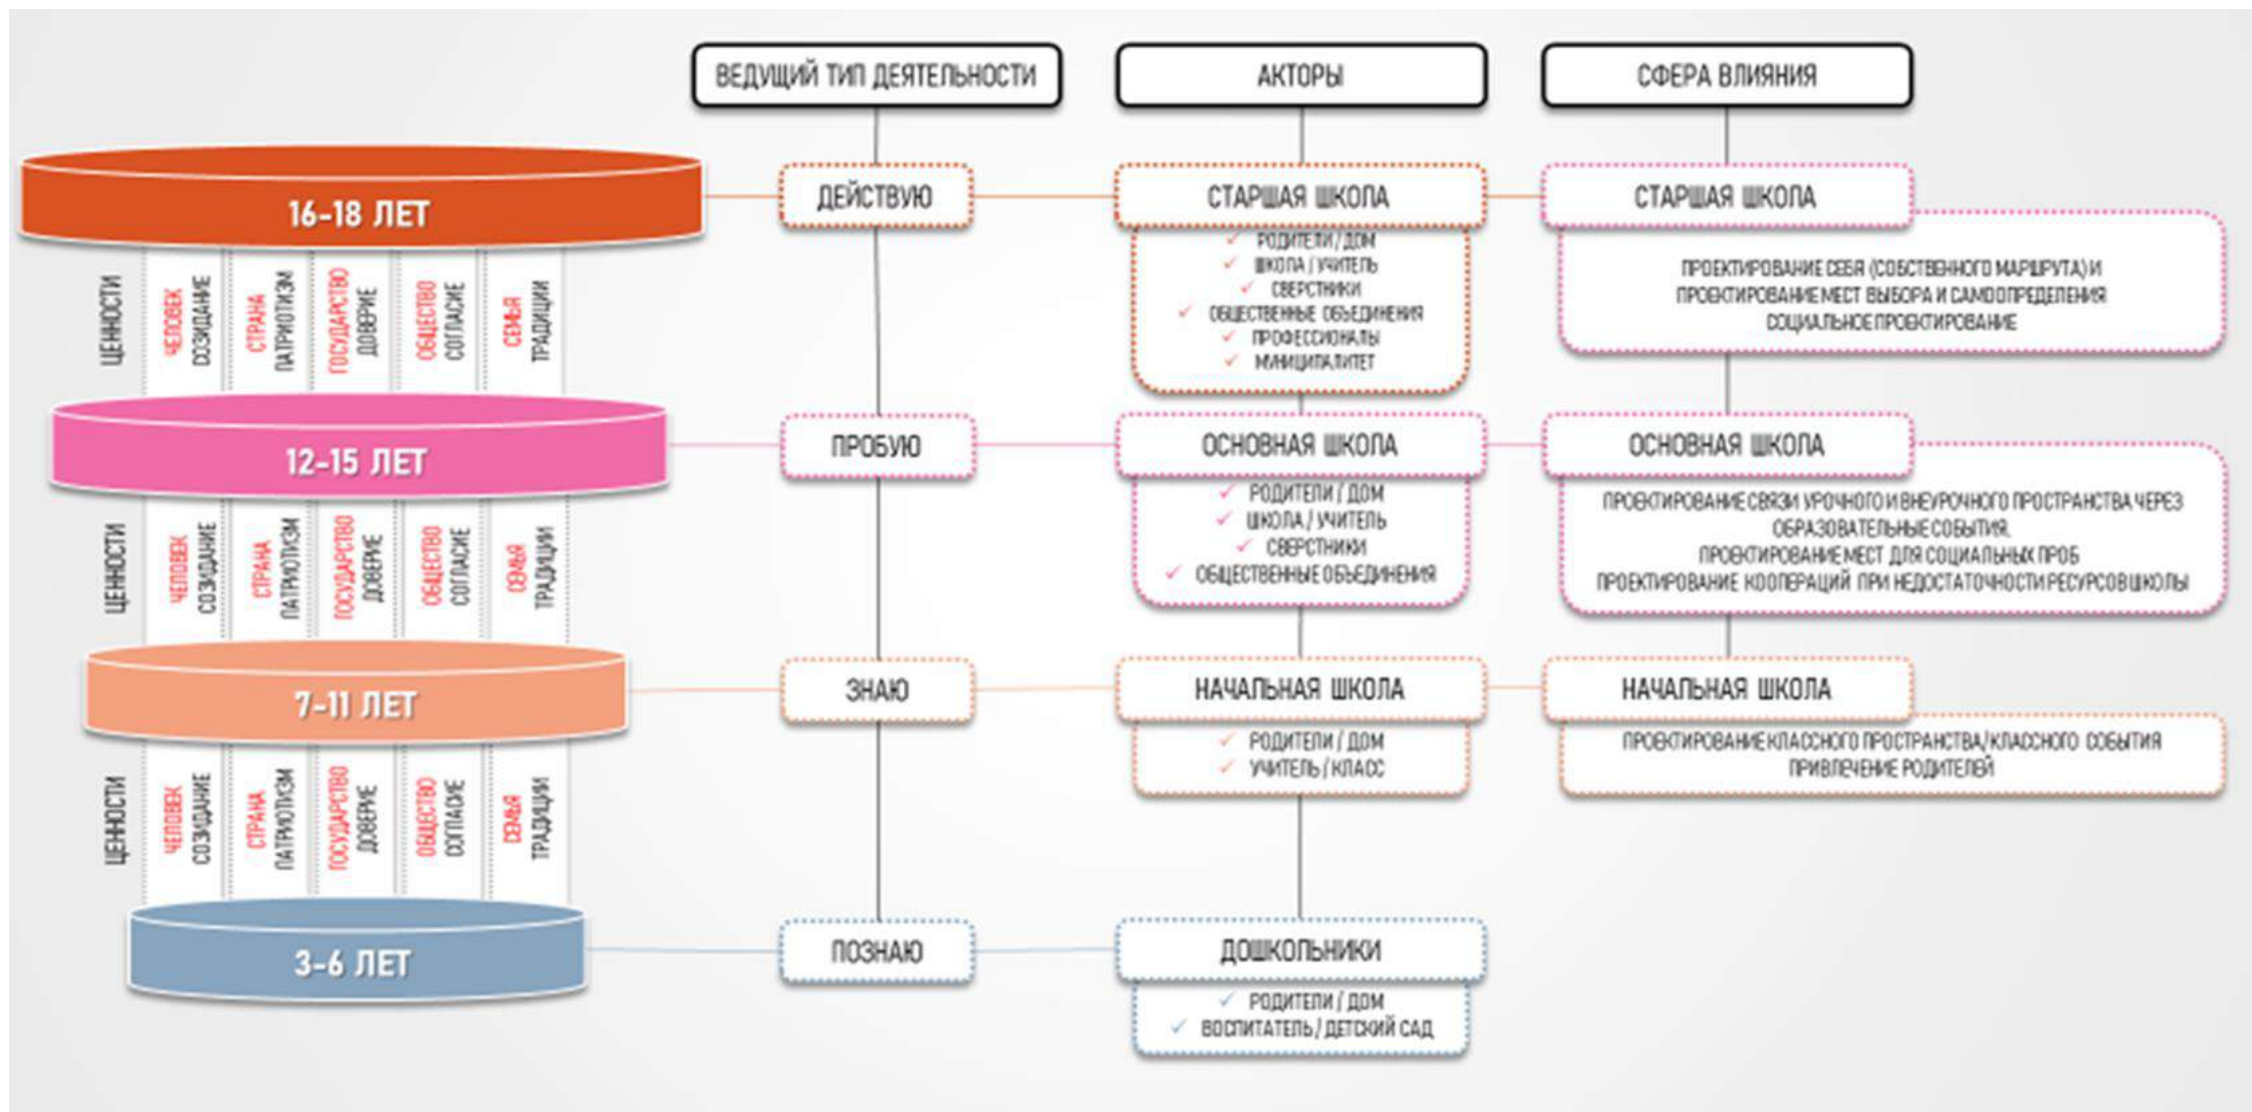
ВЕДУЩИЙ ТИП ДЕЯТЕЛЬНОСТИ

АКТОРЫ

СФЕРА ВЛИЯНИЯ

16-18 ЛЕТ

ЦЕННОСТИ
ЧЕЛОВЕК СОЗИДАНИЕ
СТРАНА ПАТРИОТИЗМ
ГОСУДАРСТВО ДОВЕРИЕ
ОБЩЕСТВО СОГЛАСИЕ
СЕМЬЯ ТРАДИЦИИ

ДЕЙСТВУЮ

СТАРШАЯ ШКОЛА
✓ РОДИТЕЛИ / ДОМ
✓ ШКОЛА / УЧИТЕЛЬ
✓ СВЕРСТНИКИ
✓ ОБЩЕСТВЕННЫЕ ОБЪЕДИНЕНИЯ
✓ ПРОФЕССИОНАЛЫ
✓ МУНИЦИПАЛИТЕТ

СТАРШАЯ ШКОЛА
ПРОЕКТИРОВАНИЕ СЕБЯ (СОБСТВЕННОГО МАРШРУТА) И ПРОЕКТИРОВАНИЕ МЕСТ ВЫБОРА И САМООПРЕДЕЛЕНИЯ СОЦИАЛЬНОЕ ПРОЕКТИРОВАНИЕ

12-15 ЛЕТ

ЦЕННОСТИ
ЧЕЛОВЕК СОЗИДАНИЕ
СТРАНА ПАТРИОТИЗМ
ГОСУДАРСТВО ДОВЕРИЕ
ОБЩЕСТВО СОГЛАСИЕ
СЕМЬЯ ТРАДИЦИИ

ПРОБУЮ

ОСНОВНАЯ ШКОЛА
✓ РОДИТЕЛИ / ДОМ
✓ ШКОЛА / УЧИТЕЛЬ
✓ СВЕРСТНИКИ
✓ ОБЩЕСТВЕННЫЕ ОБЪЕДИНЕНИЯ

ОСНОВНАЯ ШКОЛА
ПРОЕКТИРОВАНИЕ СВЯЗИ УРОЧНОГО И ВНЕУРОЧНОГО ПРОСТРАНСТВА ЧЕРЕЗ ОБРАЗОВАТЕЛЬНЫЕ СОБЫТИЯ.
ПРОЕКТИРОВАНИЕ МЕСТ ДЛЯ СОЦИАЛЬНЫХ ПРОБ
ПРОЕКТИРОВАНИЕ КООПЕРАЦИЙ ПРИ НЕДОСТАТОЧНОСТИ РЕСУРСОВ ШКОЛЫ

7-11 ЛЕТ

ЦЕННОСТИ
ЧЕЛОВЕК СОЗИДАНИЕ
СТРАНА ПАТРИОТИЗМ
ГОСУДАРСТВО ДОВЕРИЕ
ОБЩЕСТВО СОГЛАСИЕ
СЕМЬЯ ТРАДИЦИИ

ЗНАЮ

НАЧАЛЬНАЯ ШКОЛА
✓ РОДИТЕЛИ / ДОМ
✓ УЧИТЕЛЬ / КЛАСС

НАЧАЛЬНАЯ ШКОЛА
ПРОЕКТИРОВАНИЕ КЛАССНОГО ПРОСТРАНСТВА/КЛАССНОГО СОБЫТИЯ
ПРИВЛЕЧЕНИЕ РОДИТЕЛЕЙ

3-6 ЛЕТ

ПОЗНАЮ

ДОШКОЛЬНИКИ
✓ РОДИТЕЛИ / ДОМ
✓ ВОСПИТАТЕЛЬ / ДЕТСКИЙ САД